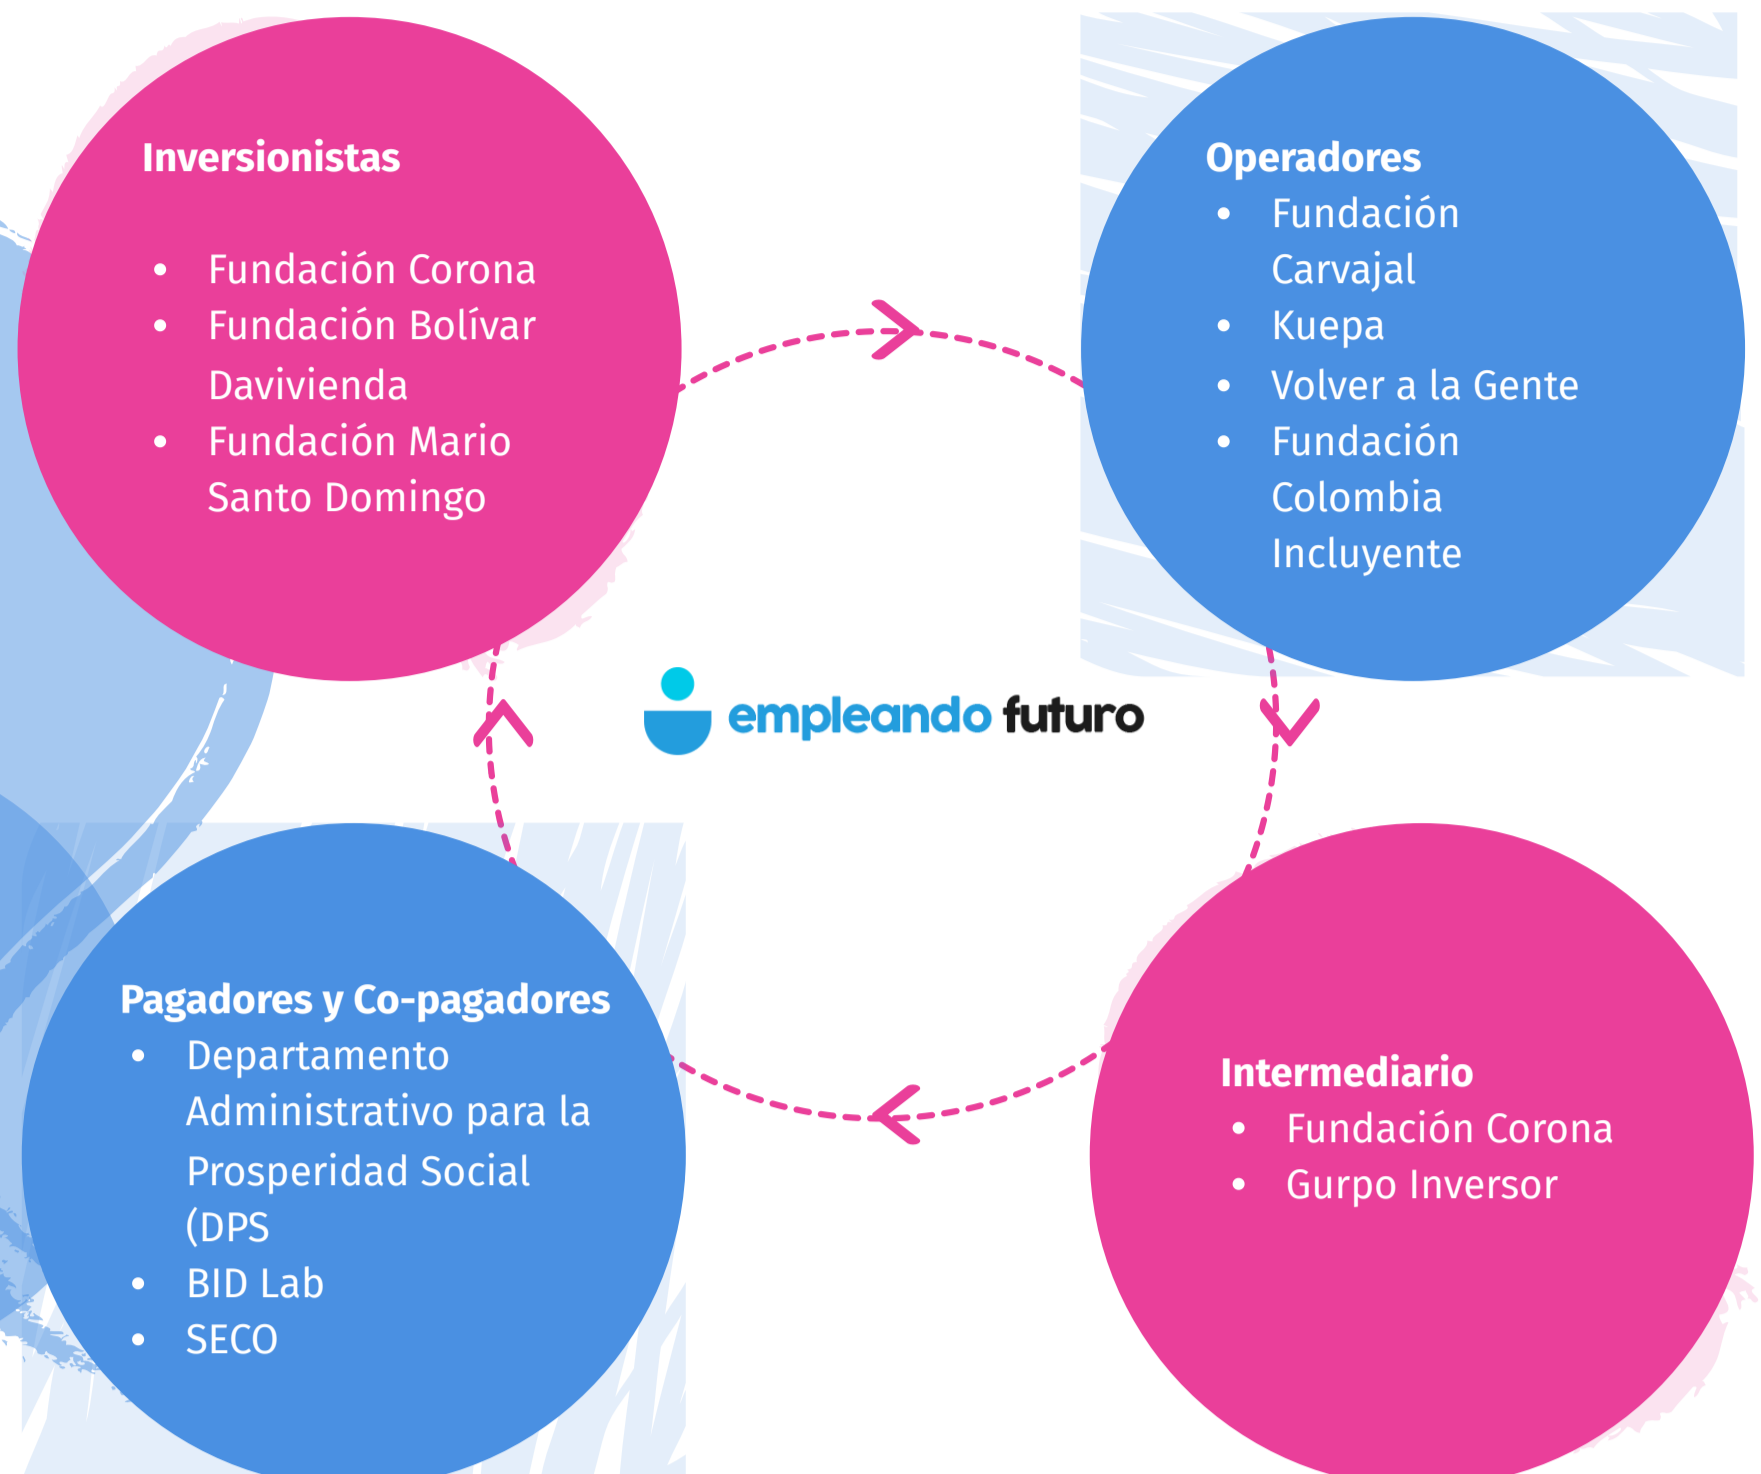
Inversionistas

- Fundación Corona
- Fundación Bolívar Davivienda
- Fundación Mario Santo Domingo

Operadores
- Fundación Carvajal
- Kuepa
- Volver a la Gente
- Fundación Colombia Incluyente

empleando futuro

Pagadores y Co-pagadores
- Departamento Administrativo para la Prosperidad Social (DPS
- BID Lab
- SECO

Intermediario
- Fundación Corona
- Gurpo Inversor